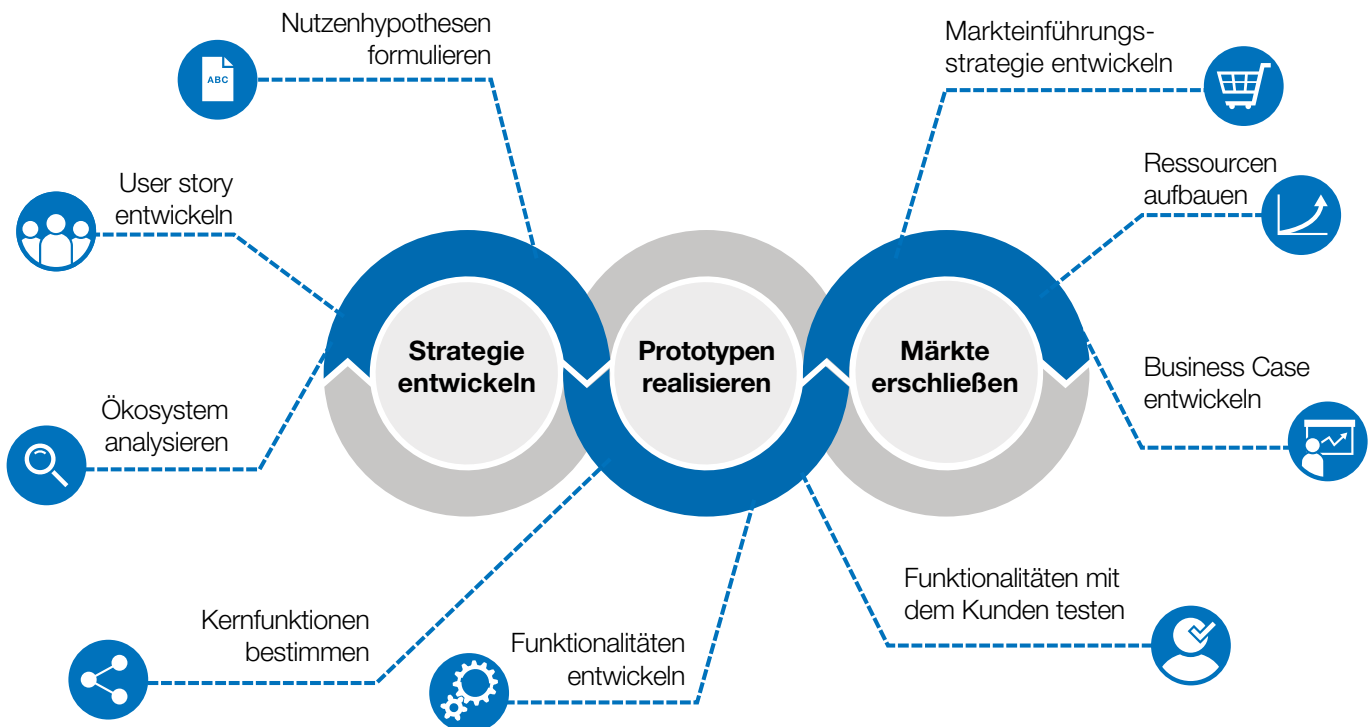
Nutzenhypothesen formulieren

ABC

User story entwickeln

Ökosystem analysieren

Strategie entwickeln

Prototypen realisieren

Märkte erschließen

Markteinführungsstrategie entwickeln

Ressourcen aufbauen

Business Case entwickeln

Kernfunktionen bestimmen

Funktionalitäten entwickeln

Funktionalitäten mit dem Kunden testen